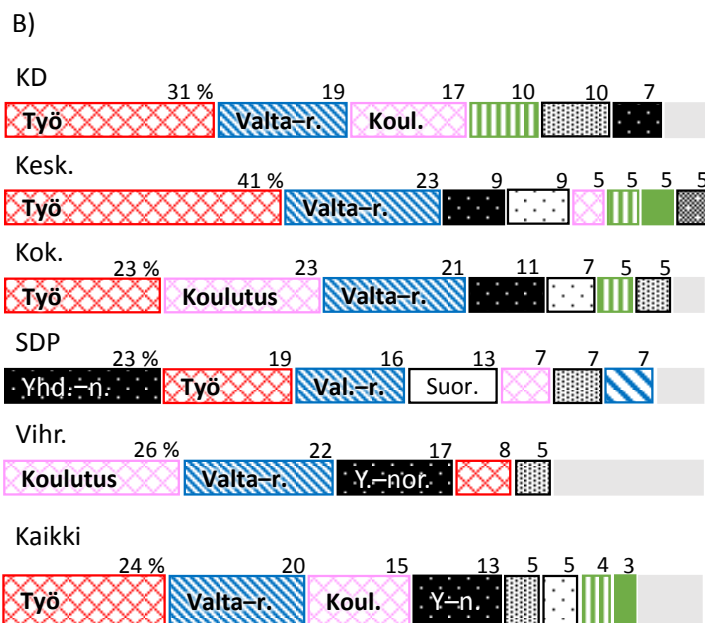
B)

KD
31 % 19 17 10 10 7
Työ Valta–r. Koul.

Kesk.
41 % 23 9 9 5 5 5 5
Työ Valta–r.

Kok.
23 % 23 21 11 7 5 5
Työ Koulutus Valta–r.

SDP
23 % 19 16 13 7 7 7
Yhd.–n. Työ Val.–r. Suor.

Vihr.
26 % 22 17 8 5
Koulutus Valta–r. Y.–nor.

Kaikki
24 % 20 15 13 5 5 4 3
Työ Valta–r. Koul. Y.–n.